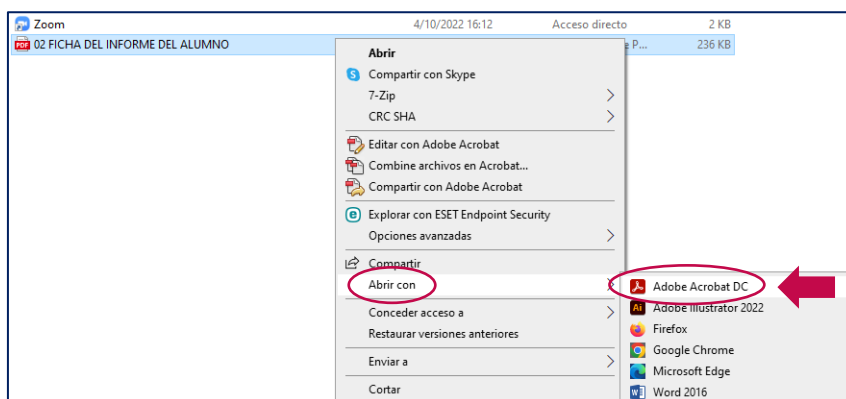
Zoom 4/10/2022 16:12 Acceso directo 2 KB
02 FICHA DEL INFORME DEL ALUMNO e P... 236 KB

Abrir
Compartir con Skype
7-Zip
CRC SHA
Editar con Adobe Acrobat
Combine archivos en Acrobat...
Compartir con Adobe Acrobat
Explorar con ESET Endpoint Security
Opciones avanzadas
Compartir
Abrir con
Conceder acceso a
Restaurar versiones anteriores
Enviar a
Cortar

Adobe Acrobat DC
Adobe Illustrator 2022
Firefox
Google Chrome
Microsoft Edge
Word 2016